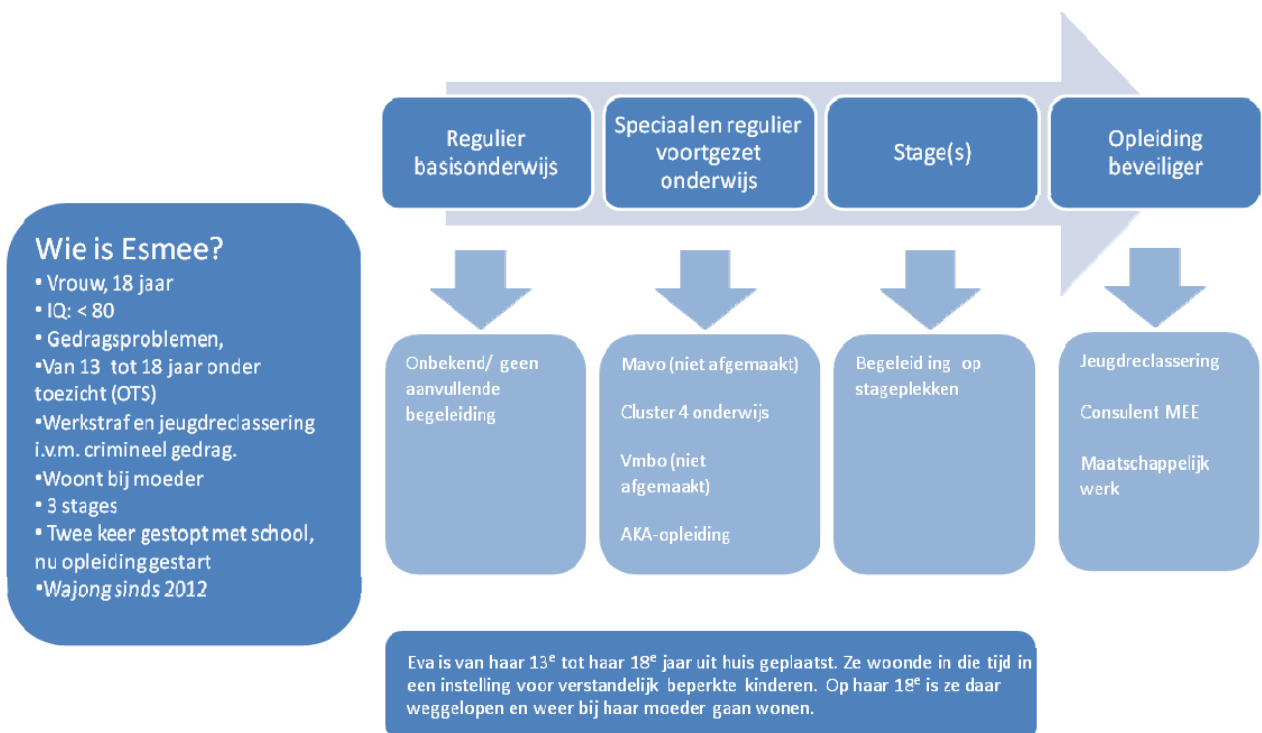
Regulier basisonderwijs

Speciaal en regulier voortgezet onderwijs

Stage(s)

Opleiding beveiliger

Wie is Esmee?
• Vrouw, 18 jaar
• IQ: < 80
• Gedragsproblemen,
•Van 13 tot 18 jaar onder toezicht (OTS)
•Werkstraf en jeugdreclassering i.v.m. crimineel gedrag.
•Woont bij moeder
• 3 stages
• Twee keer gestopt met school, nu opleiding gestart
•Wajong sinds 2012

Onbekend/ geen aanvullende begeleiding

Mavo (niet afgemaakt)

Cluster 4 onderwijs

Vmbo (niet afgemaakt)

AKA-opleiding

Begeleid ing op stageplekken

Jeugdreclassering

Consulent MEE

Maatschappelijk werk

Eva is van haar 13$^e$ tot haar 18$^e$ jaar uit huis geplaatst. Ze woonde in die tijd in een instelling voor verstandelijk beperkte kinderen. Op haar 18$^e$ is ze daar weggelopen en weer bij haar moeder gaan wonen.